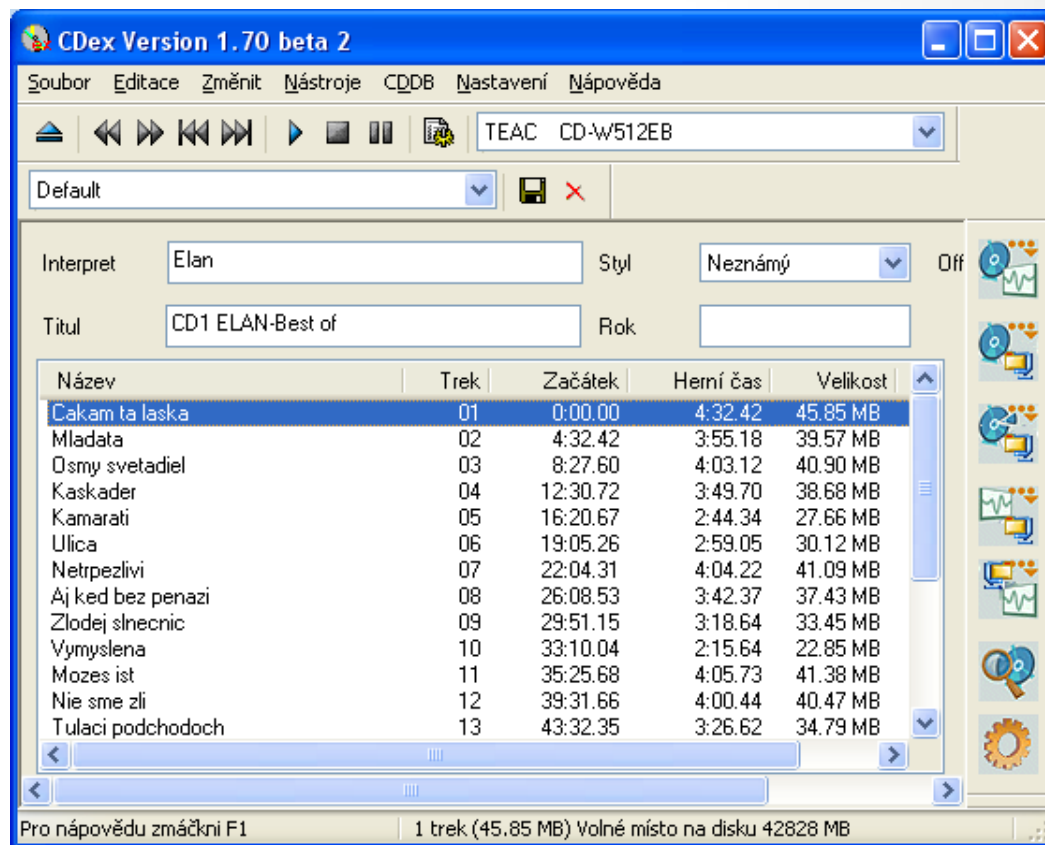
CDex Version 1.70 beta 2

Soubor Editace Změnit Nástroje CDDB Nastavení Nápověda

TEAC CD-W512EB

Default

Interpret Elan
Styl Neznámý
Off

Titul CD1 ELAN-Best of
Rok

| Název | Trek | Začátek | Herní čas | Velikost |
|---|---|---|---|---|
| Cakam ta laska | 01 | 0:00.00 | 4:32.42 | 45.85 MB |
| Mladata | 02 | 4:32.42 | 3:55.18 | 39.57 MB |
| Osmy svetadiel | 03 | 8:27.60 | 4:03.12 | 40.90 MB |
| Kaskader | 04 | 12:30.72 | 3:49.70 | 38.68 MB |
| Kamarati | 05 | 16:20.67 | 2:44.34 | 27.66 MB |
| Ulica | 06 | 19:05.26 | 2:59.05 | 30.12 MB |
| Netrpezlivi | 07 | 22:04.31 | 4:04.22 | 41.09 MB |
| Aj ked bez penazi | 08 | 26:08.53 | 3:42.37 | 37.43 MB |
| Zlodej slnecnic | 09 | 29:51.15 | 3:18.64 | 33.45 MB |
| Vymyslena | 10 | 33:10.04 | 2:15.64 | 22.85 MB |
| Mozes ist | 11 | 35:25.68 | 4:05.73 | 41.38 MB |
| Nie sme zli | 12 | 39:31.66 | 4:00.44 | 40.47 MB |
| Tulaci podchodoch | 13 | 43:32.35 | 3:26.62 | 34.79 MB |

Pro nápovědu zmáčkni F1
1 trek (45.85 MB) Volné místo na disku 42828 MB